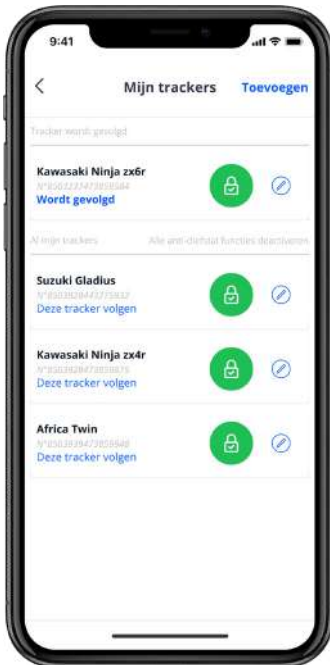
9:41

<

Mijn trackers

Toevoegen

Tracker wordt gevolgd

Kawasaki Ninja zx6r
N°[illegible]
Wordt gevolgd

Al mijn trackers

Alle anti-diefstal functies deactiveren

Suzuki Gladius
N°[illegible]
Deze tracker volgen

Kawasaki Ninja zx4r
N°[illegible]
Deze tracker volgen

Africa Twin
N°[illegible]
Deze tracker volgen